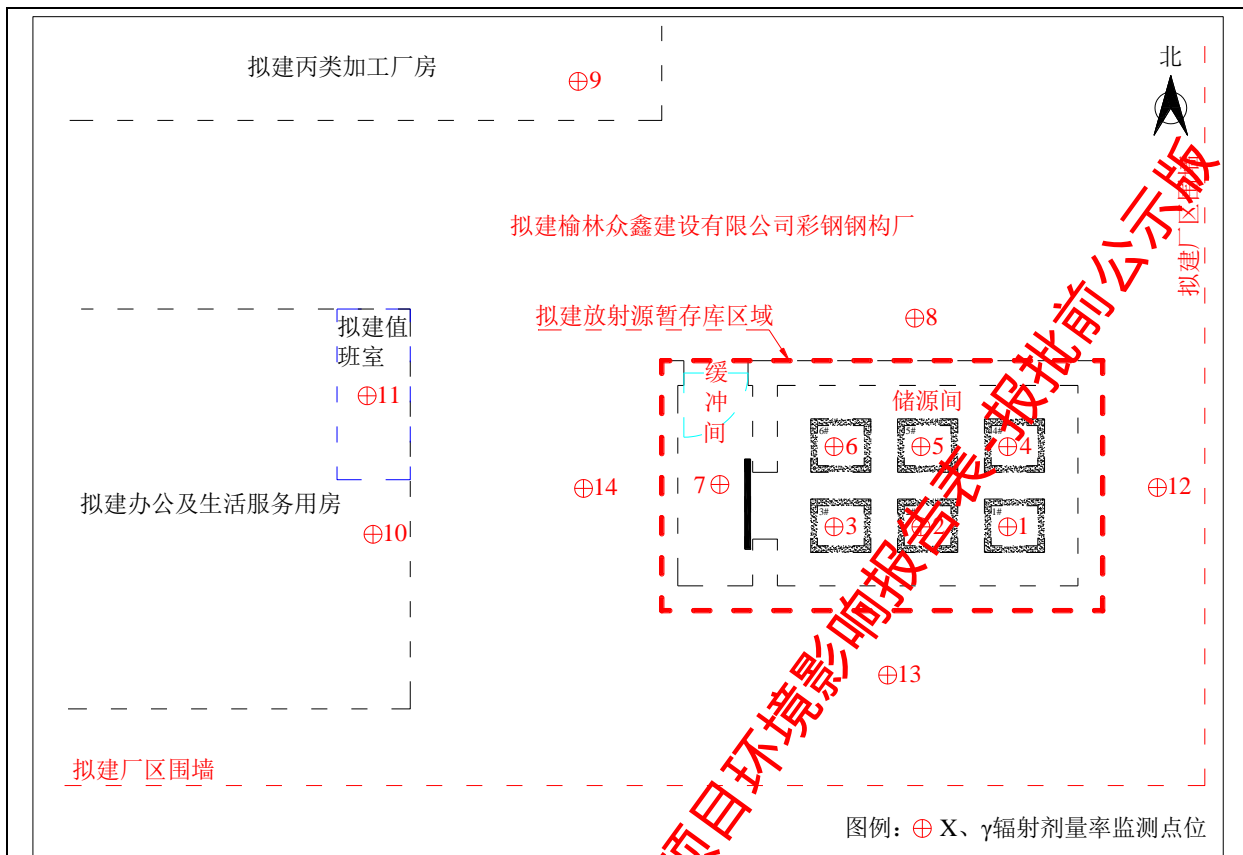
拟建丙类加工厂房

⊕9

北

拟建榆林众鑫建设有限公司彩钢钢构厂

拟建厂区围墙

拟建值班室

⊕11

拟建放射源暂存库区域

⊕8

缓冲间

储源间

6# ⊕6

5# ⊕5

4# ⊕4

3# ⊕3

⊕2

1# ⊕1

⊕14

7⊕

⊕12

拟建办公及生活服务用房

⊕10

⊕13

拟建厂区围墙

图例：⊕ X、γ辐射剂量率监测点位

项目环境影响报告表报批前公示版